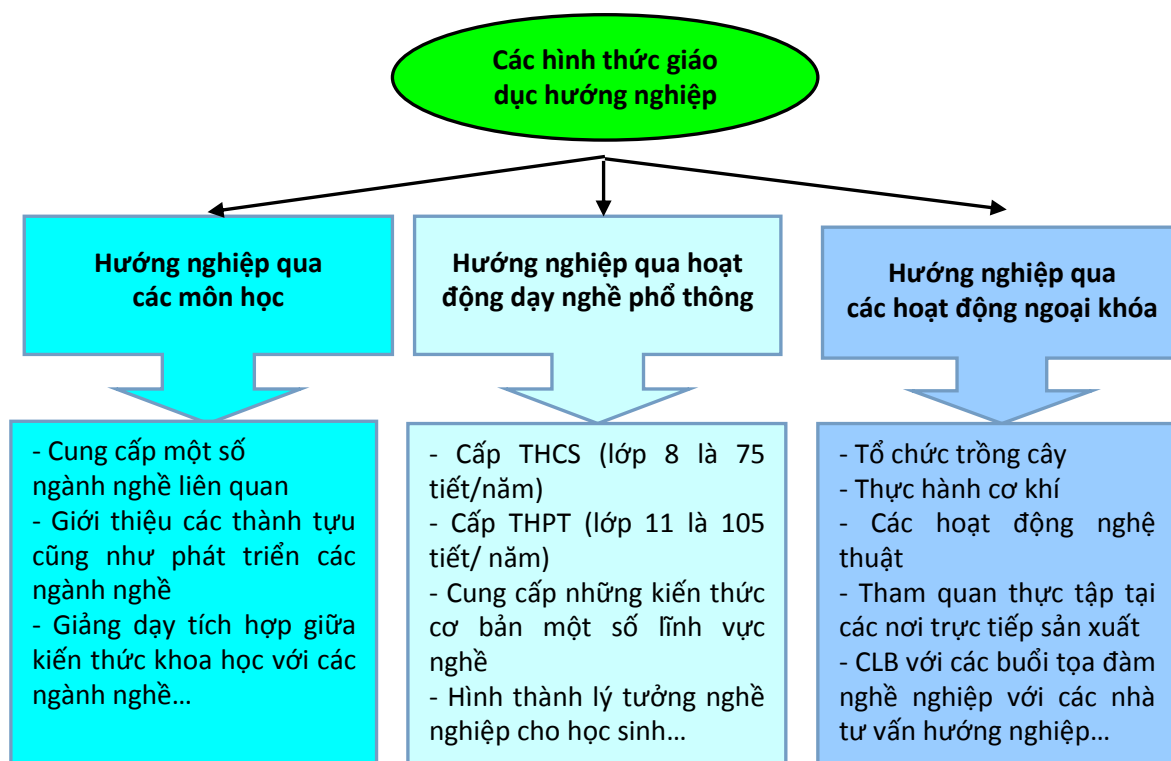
Các hình thức giáo dục hướng nghiệp

Hướng nghiệp qua các môn học

Hướng nghiệp qua hoạt động dạy nghề phổ thông

Hướng nghiệp qua các hoạt động ngoại khóa

- Cung cấp một số ngành nghề liên quan
- Giới thiệu các thành tựu cũng như phát triển các ngành nghề
- Giảng dạy tích hợp giữa kiến thức khoa học với các ngành nghề…

- Cấp THCS (lớp 8 là 75 tiết/năm)
- Cấp THPT (lớp 11 là 105 tiết/ năm)
- Cung cấp những kiến thức cơ bản một số lĩnh vực nghề
- Hình thành lý tưởng nghề nghiệp cho học sinh…

- Tổ chức trồng cây
- Thực hành cơ khí
- Các hoạt động nghệ thuật
- Tham quan thực tập tại các nơi trực tiếp sản xuất
- CLB với các buổi tọa đàm nghề nghiệp với các nhà tư vấn hướng nghiệp…